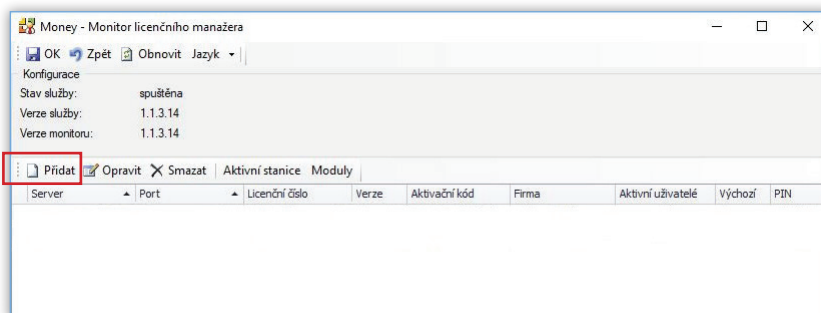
Money - Monitor licenčního manažera

OK Zpět Obnovit Jazyk

Konfigurace

Stav služby: spuštěna

Verze služby: 1.1.3.14

Verze monitoru: 1.1.3.14

Přidat Opravit Smazat Aktivní stanice Moduly

| Server | Port | Licenční číslo | Verze | Aktivační kód | Firma | Aktivní uživatelé | Výchozí | PIN |
|---|---|---|---|---|---|---|---|---|